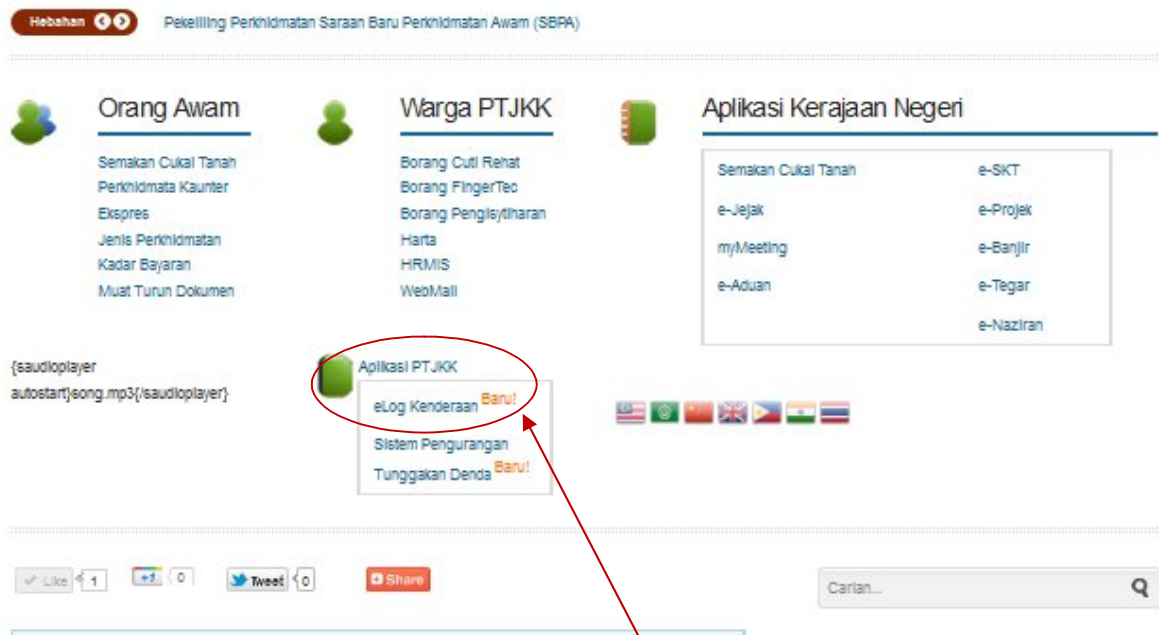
Hebahan

Pekeliling Perkhidmatan Saraan Baru Perkhidmatan Awam (SBPA)

Orang Awam

Semakan Cukai Tanah
Perkhidmata Kaunter
Ekspres
Jenis Perkhidmatan
Kadar Bayaran
Muat Turun Dokumen

Warga PTJKK

Borang Cuti Rehat
Borang FingerTec
Borang Pengisytiharan
Harta
HRMIS
WebMail

Aplikasi Kerajaan Negeri

| | |
|---|---|
| Semakan Cukai Tanah | e-SKT |
| e-Jejak | e-Projek |
| myMeeting | e-Banjir |
| e-Aduan | e-Tegar |
| | e-Naziran |

{saudioplayer autostart}song.mp3{/saudioplayer}

Aplikasi PTJKK

eLog Kenderaan Baru!
Sistem Pengurangan Tunggakan Denda Baru!

Like 1
+1 0
Tweet 0
Share

Carian...